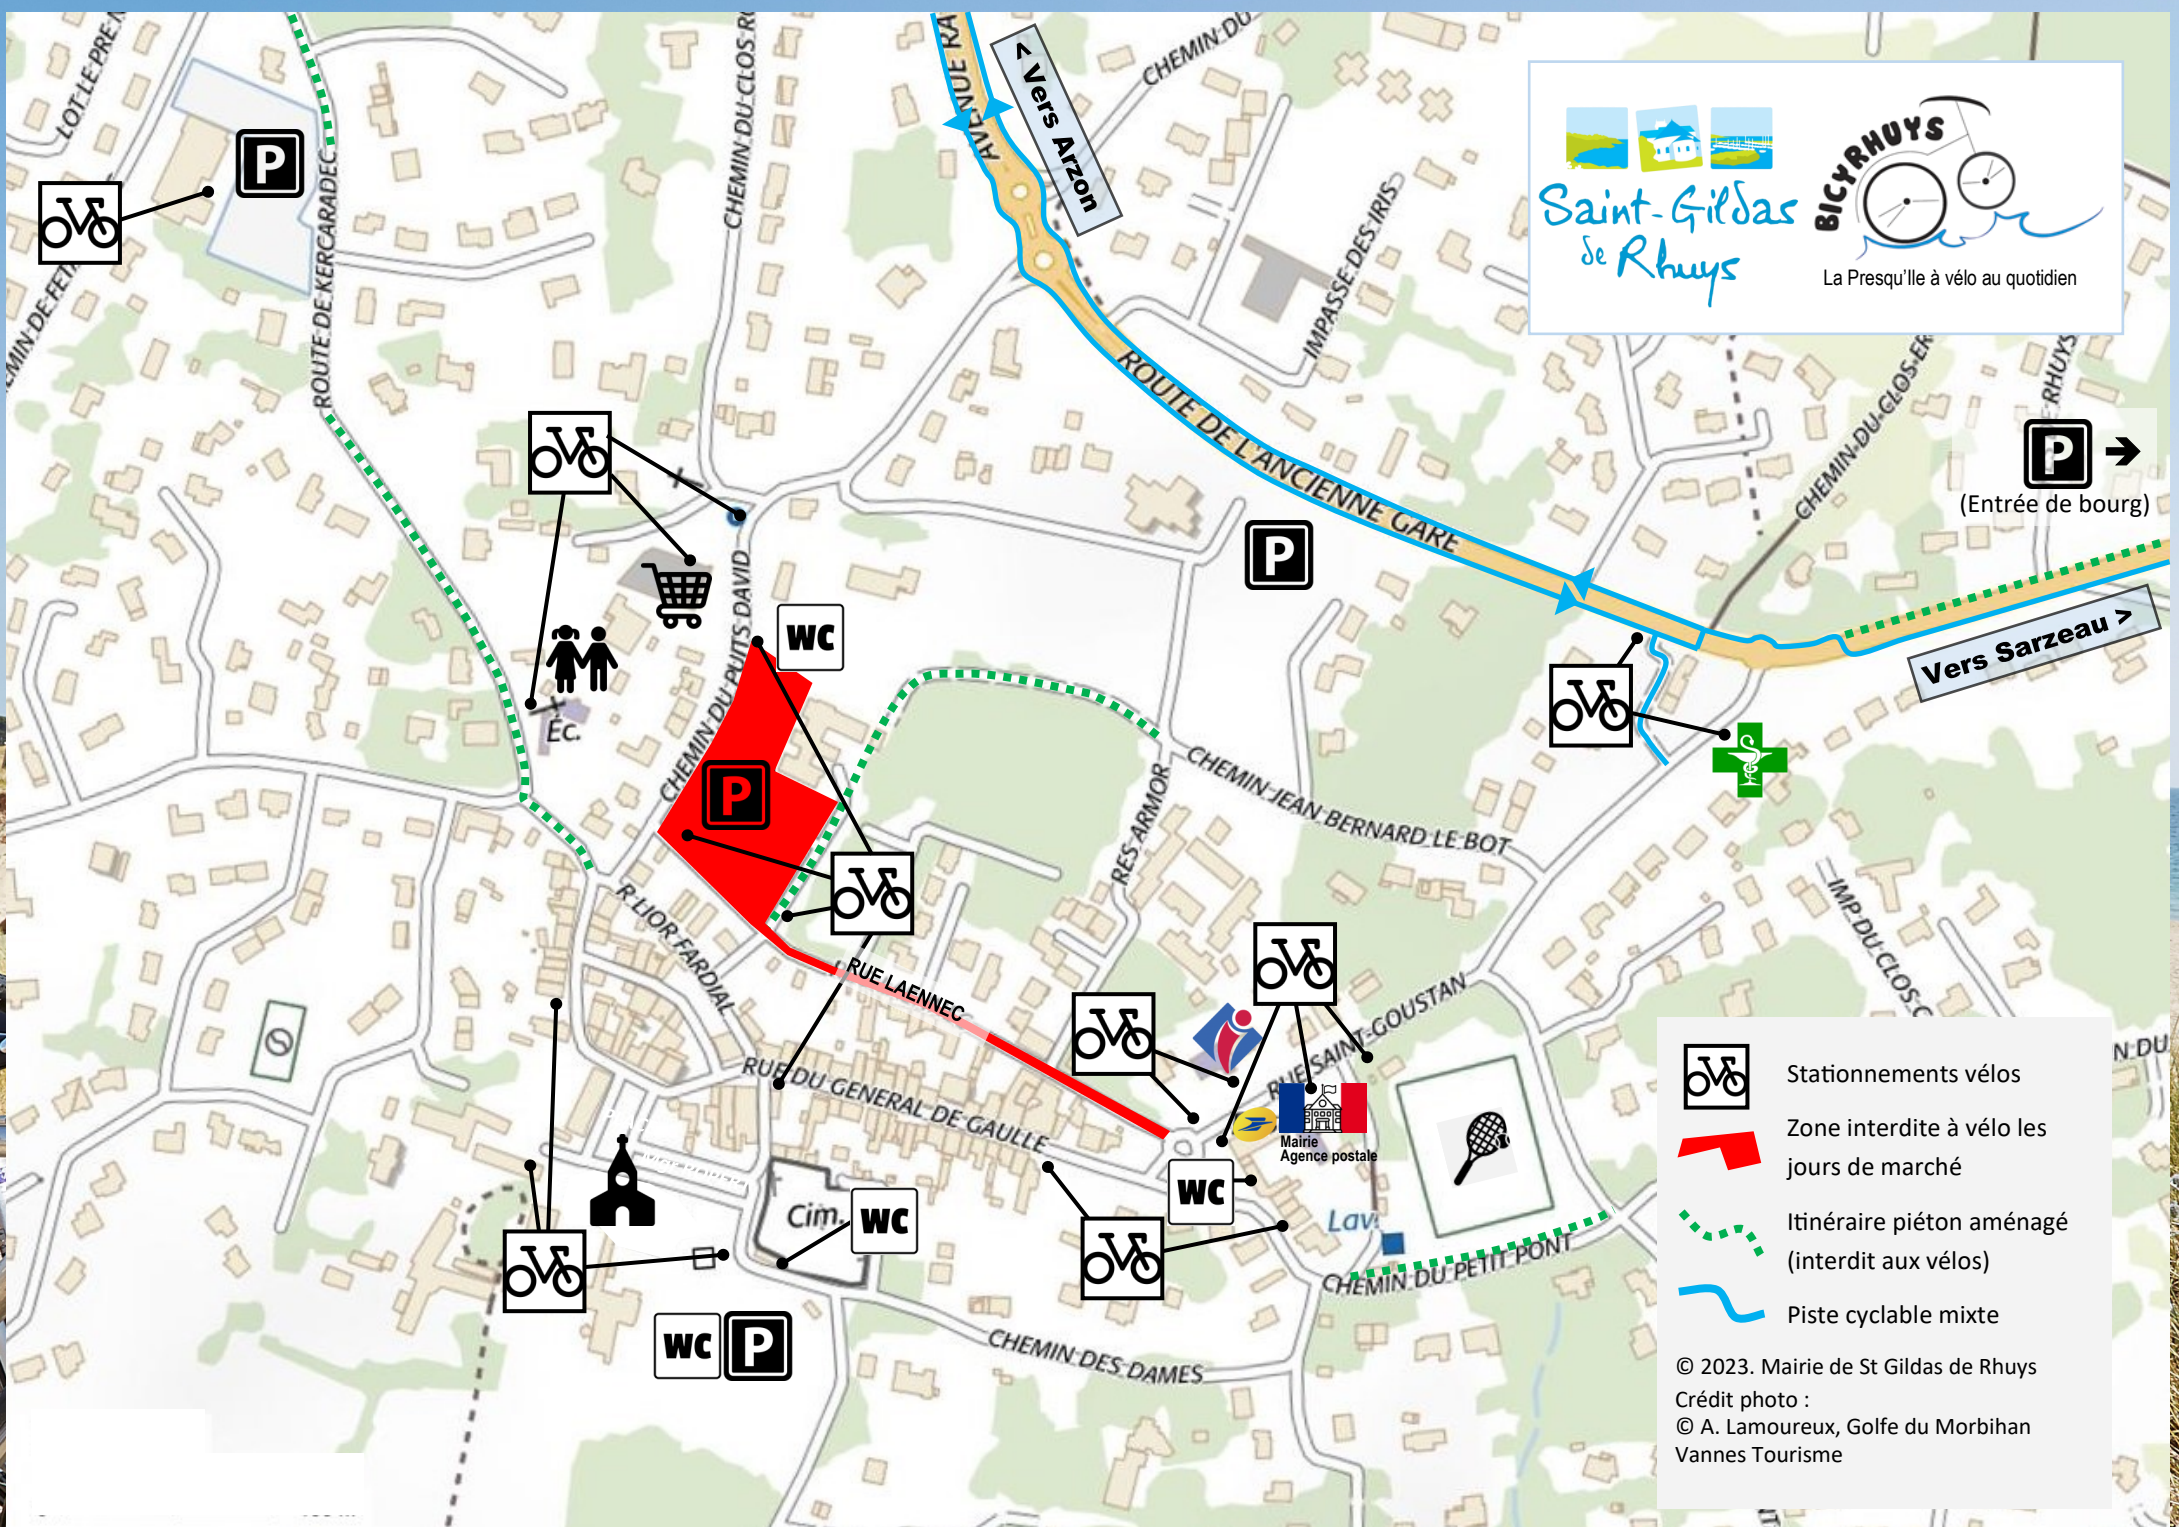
Saint-Gildas de Rhuys

BICYRHUYS
La Presqu'Ile à vélo au quotidien

< Vers Arzon

Vers Sarzeau >

(Entrée de bourg)

LOT LE PRE
CHEMIN DE FE
ROUTE DE KERCARADEC
CHEMIN DU CLOS R
CHEMIN DU
AVENUE RA
IMPASSE DES IRIS
ROUTE DE L'ANCIENNE GARE
CHEMIN DU CLOS ER
RHUYS
CHEMIN DU PUITS DAVID
CHEMIN JEAN BERNARD LE BOT
RES ARMOR
IMP DU CLOS
R LIOR FARDIAL
RUE LAENNEC
RUE DU GENERAL DE GAULLE
RUE SAINT GOUSTAN
CHEMIN DU PETIT PONT
CHEMIN DES DAMES
N DU

Éc.
Cim.
Lav.

WC
WC
WC
WC

Mairie
Agence postale

Stationnements vélos
Zone interdite à vélo les jours de marché
Itinéraire piéton aménagé (interdit aux vélos)
Piste cyclable mixte

© 2023. Mairie de St Gildas de Rhuys
Crédit photo :
© A. Lamoureux, Golfe du Morbihan Vannes Tourisme